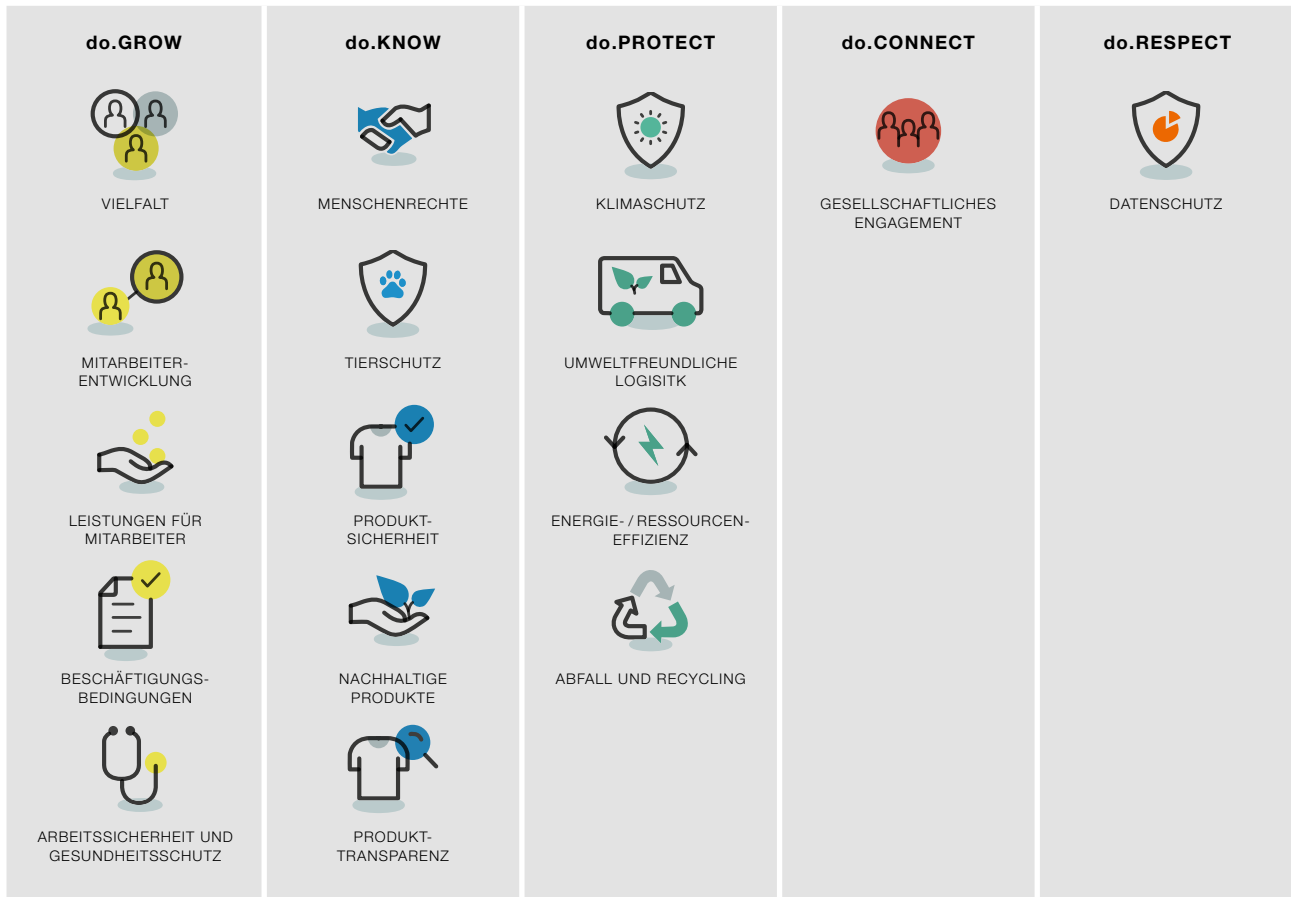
do.GROW

VIELFALT

MITARBEITER-ENTWICKLUNG

LEISTUNGEN FÜR MITARBEITER

BESCHÄFTIGUNGS-BEDINGUNGEN

ARBEITSSICHERHEIT UND GESUNDHEITSSCHUTZ

do.KNOW

MENSCHENRECHTE

TIERSCHUTZ

PRODUKT-SICHERHEIT

NACHHALTIGE PRODUKTE

PRODUKT-TRANSPARENZ

do.PROTECT

KLIMASCHUTZ

UMWELTFREUNDLICHE LOGISITK

ENERGIE- / RESSOURCEN-EFFIZIENZ

ABFALL UND RECYCLING

do.CONNECT

GESELLSCHAFTLICHES ENGAGEMENT

do.RESPECT

DATENSCHUTZ